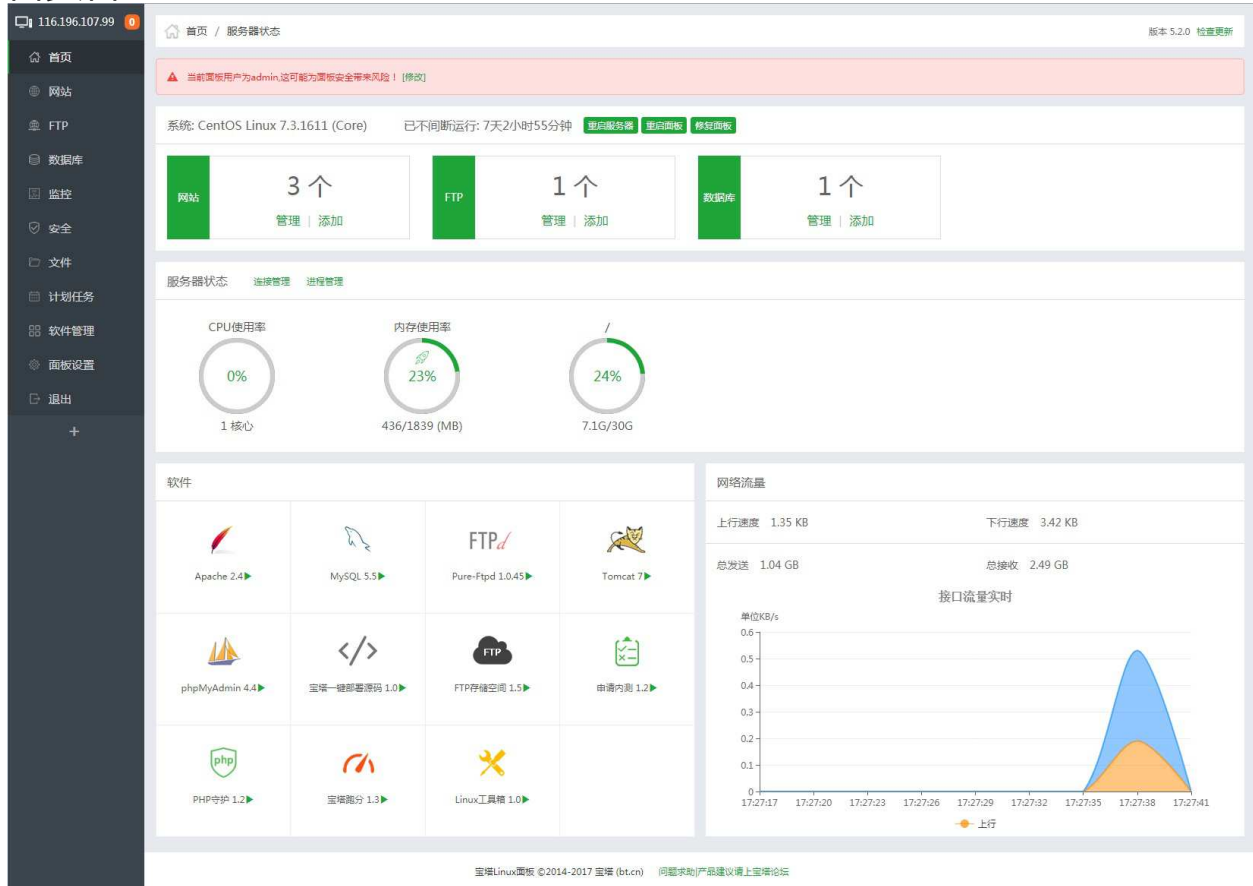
116.196.107.99 0

首页
网站
FTP
数据库
监控
安全
文件
计划任务
软件管理
面板设置
退出
+

首页 / 服务器状态

版本 5.2.0 检查更新

当前面板用户为admin,这可能为面板安全带来风险！[修改]

系统: CentOS Linux 7.3.1611 (Core) 已不间断运行: 7天2小时55分钟 重启服务器 重启面板 修复面板

网站 3 个 管理 | 添加

FTP 1 个 管理 | 添加

数据库 1 个 管理 | 添加

服务器状态 连接管理 进程管理

CPU使用率 0% 1 核心

内存使用率 23% 436/1839 (MB)

/ 24% 7.1G/30G

软件

Apache 2.4▶
MySQL 5.5▶
Pure-Ftpd 1.0.45▶
Tomcat 7▶
phpMyAdmin 4.4▶
宝塔一键部署源码 1.0▶
FTP存储空间 1.5▶
申请内测 1.2▶
PHP守护 1.2▶
宝塔跑分 1.3▶
Linux工具箱 1.0▶

FTP
FTP
php

网络流量

上行速度 1.35 KB 下行速度 3.42 KB

总发送 1.04 GB 总接收 2.49 GB

接口流量实时

单位KB/s

0.6
0.5
0.4
0.3
0.2
0.1
0

17:27:17 17:27:20 17:27:23 17:27:26 17:27:29 17:27:32 17:27:35 17:27:38 17:27:41

上行

宝塔Linux面板 ©2014-2017 宝塔 (bt.cn) 问题求助|产品建议请上宝塔论坛